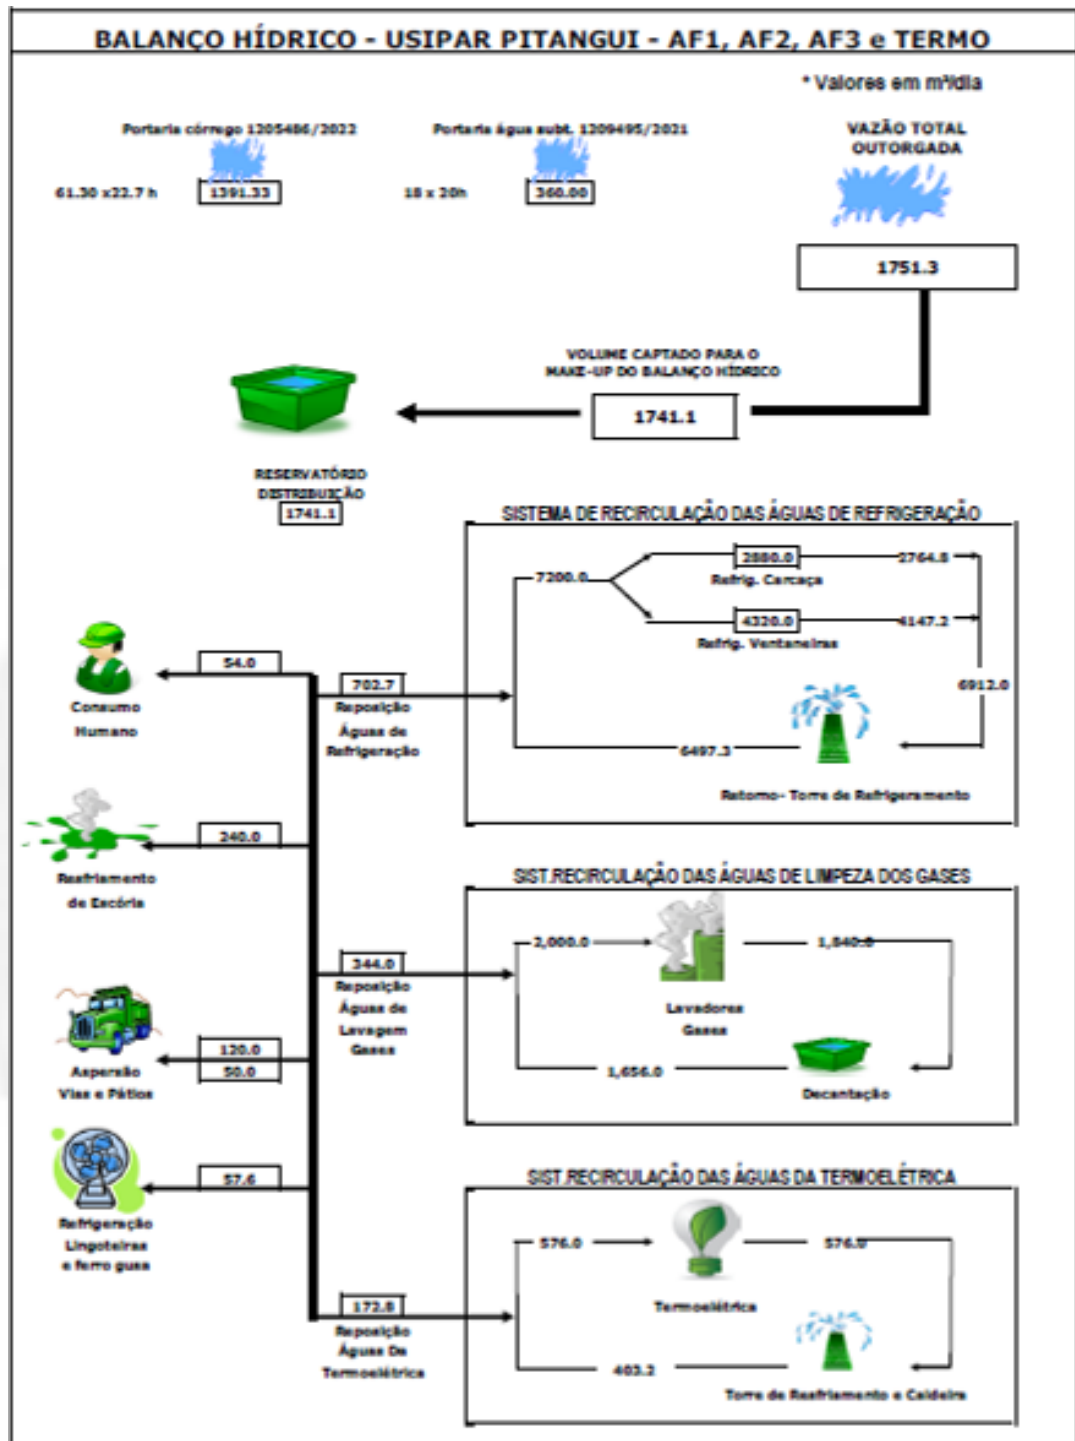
BALANÇO HÍDRICO - USIPAR PITANGUI - AF1, AF2, AF3 e TERMO

* Valores em m³/dia

Portaria córrego 1205486/2022

61.30 x 22.7 h 1391.33

Portaria água subt. 1209495/2021

18 x 20h 360.00

VAZÃO TOTAL OUTORGADA

1751.3

VOLUME CAPTADO PARA O MAKE-UP DO BALANÇO HÍDRICO

1741.1

RESERVATÓRIO DISTRIBUIÇÃO

1741.1

SISTEMA DE RECIRCULAÇÃO DAS ÁGUAS DE REFRIGERAÇÃO

7200.0

2880.0 Refrig. Carcaça 2764.8

4320.0 Refrig. Ventaneiras 4147.2

6912.0

6497.3

Retorno- Torre de Refrigeramento

54.0 Consumo Humano

702.7 Reposição Águas de Refrigeração

240.0 Resfriamento de Escória

SIST.RECIRCULAÇÃO DAS ÁGUAS DE LIMPEZA DOS GASES

344.0 Reposição Águas de Lavagem Gases

2,000.0

Lavadores Gases

1,840.0

1,656.0

Decantação

120.0
50.0
Aspersão Vias e Pátios

57.6
Refrigeração Lingoteiras e ferro gusa

SIST.RECIRCULAÇÃO DAS ÁGUAS DA TERMOELÉTRICA

576.0

Termoelétrica

576.0

172.8 Reposição Águas Da Termoelétrica

403.2

Torre de Resfriamento e Caldeira